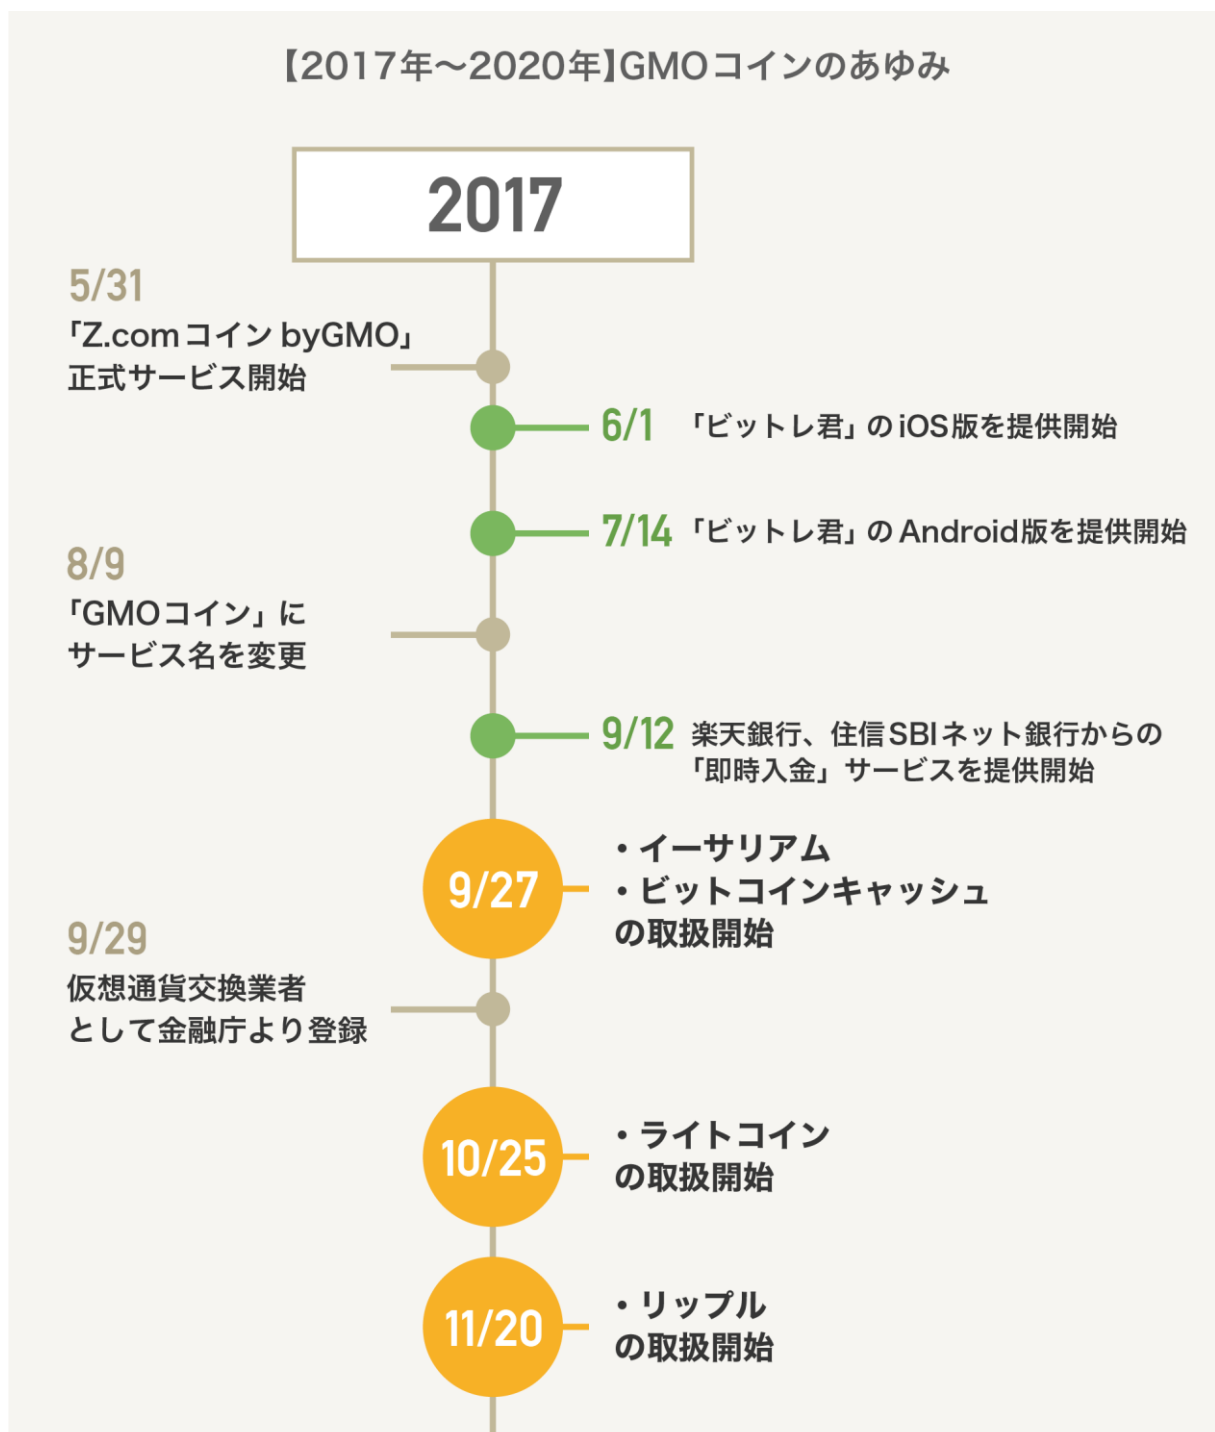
【2017年〜2020年】GMOコインのあゆみ

2017

5/31
「Z.comコイン byGMO」
正式サービス開始

6/1 「ビットレ君」のiOS版を提供開始

7/14 「ビットレ君」のAndroid版を提供開始

8/9
「GMOコイン」に
サービス名を変更

9/12 楽天銀行、住信SBIネット銀行からの「即時入金」サービスを提供開始

9/27
・イーサリアム
・ビットコインキャッシュ
の取扱開始

9/29
仮想通貨交換業者
として金融庁より登録

10/25
・ライトコイン
の取扱開始

11/20
・リップル
の取扱開始